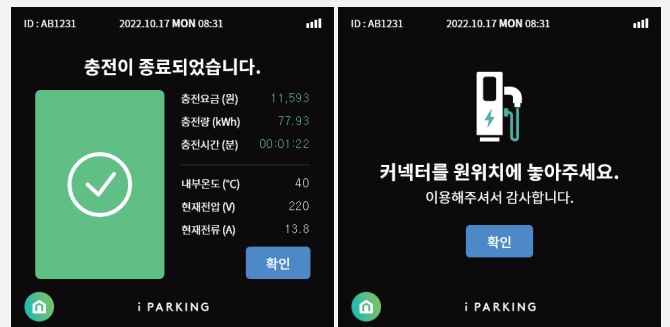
ID : AB1231 2022.10.17 MON 08:31

충전이 종료되었습니다.

| | |
|---|---|
| 충전요금 (원) | 11,593 |
| 충전량 (kWh) | 77.93 |
| 충전시간 (분) | 00:01:22 |
| 내부온도 (℃) | 40 |
| 현재전압 (V) | 220 |
| 현재전류 (A) | 13.8 |

확인

i PARKING

ID : AB1231 2022.10.17 MON 08:31

커넥터를 원위치에 놓아주세요.

이용해주셔서 감사합니다.

확인

i PARKING